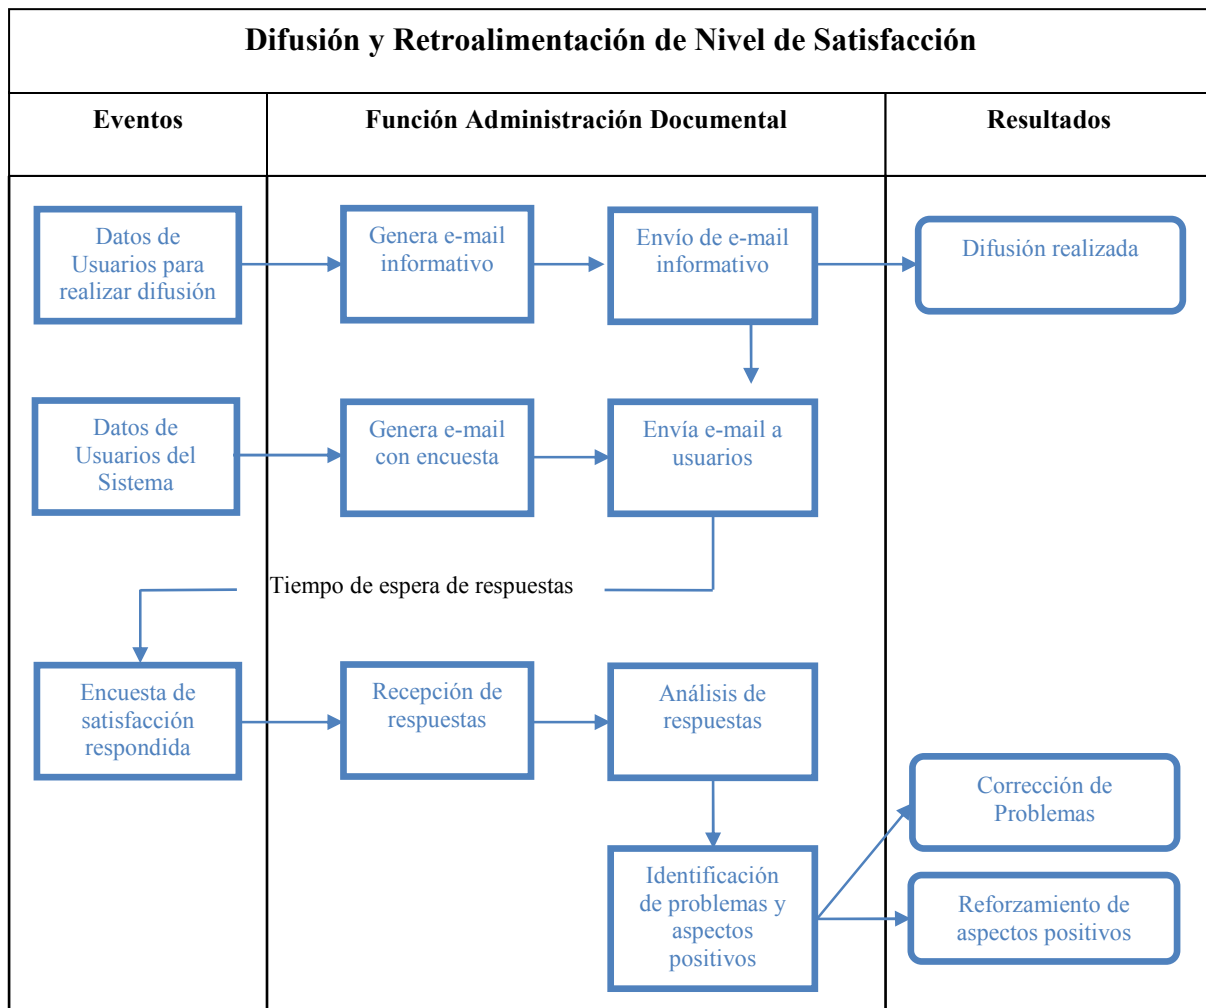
Difusión y Retroalimentación de Nivel de Satisfacción

Eventos

Función Administración Documental

Resultados

Datos de Usuarios para realizar difusión

Genera e-mail informativo

Envío de e-mail informativo

Difusión realizada

Datos de Usuarios del Sistema

Genera e-mail con encuesta

Envía e-mail a usuarios

Tiempo de espera de respuestas

Encuesta de satisfacción respondida

Recepción de respuestas

Análisis de respuestas

Identificación de problemas y aspectos positivos

Corrección de Problemas

Reforzamiento de aspectos positivos